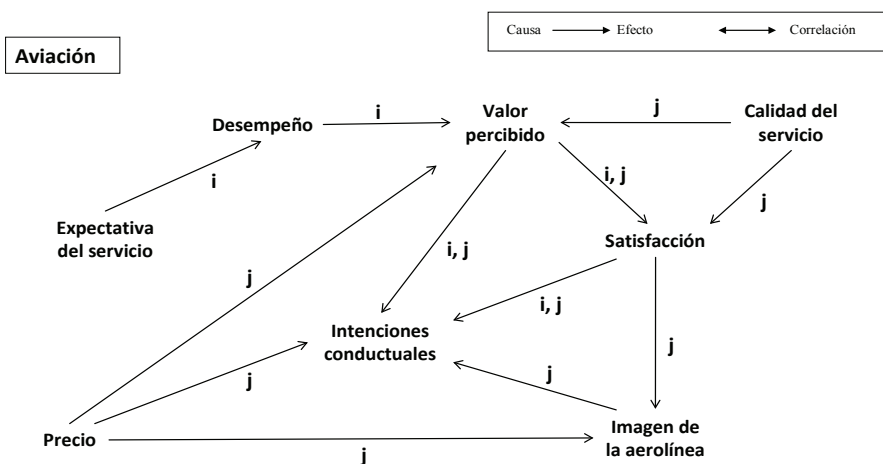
Causa → Efecto ↔ Correlación

Aviación

Desempeño
i
Valor percibido
j
Calidad del servicio
i
Expectativa del servicio
i, j
j
Satisfacción
j
i, j
i, j
Intenciones conductuales
j
j
j
Precio
Imagen de la aerolínea
j